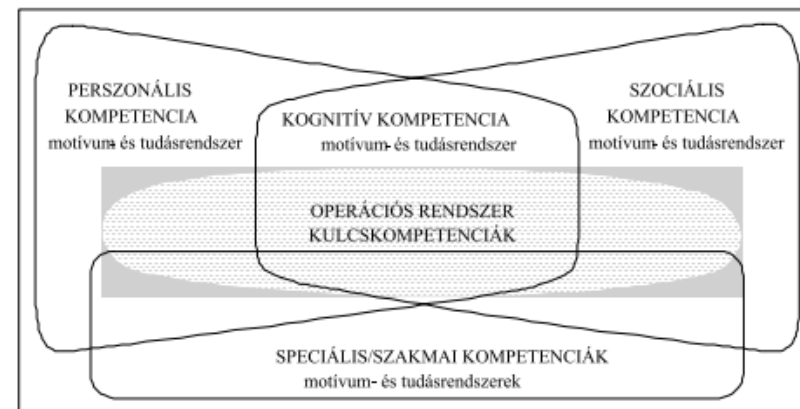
PERSZONÁLIS KOMPETENCIA
motívum- és tudásrendszer

KOGNITÍV KOMPETENCIA
motívum- és tudásrendszer

SZOCIÁLIS KOMPETENCIA
motívum- és tudásrendszer

OPERÁCIÓS RENDSZER
KULCSKOMPETENCIÁK

SPECIÁLIS/SZAKMAI KOMPETENCIÁK
motívum- és tudásrendszerek